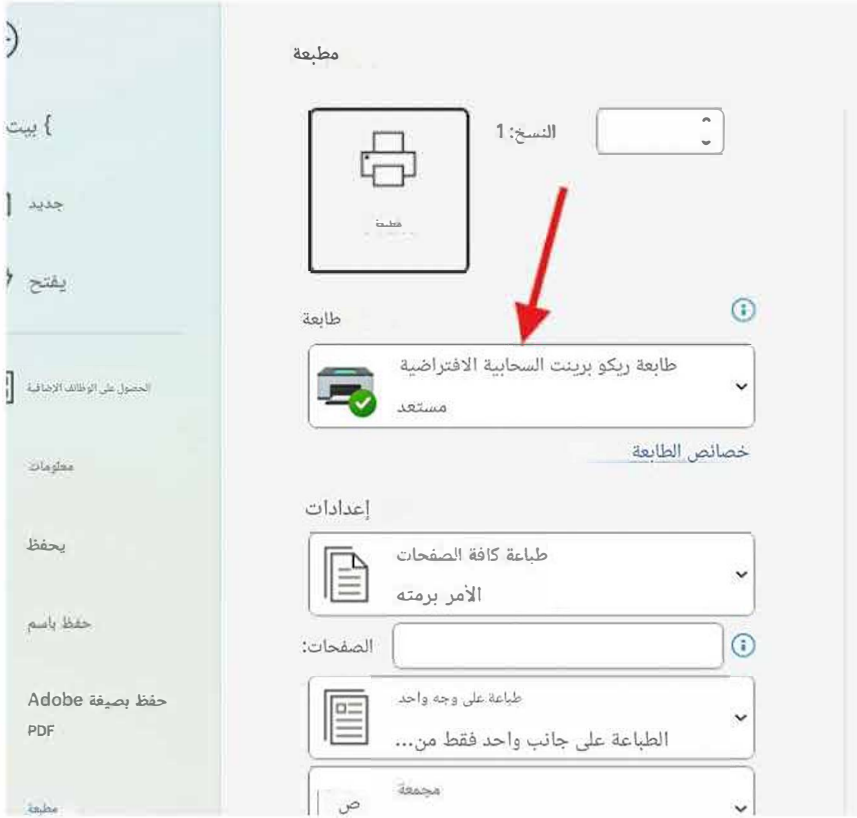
مطبعة

النسخ: 1

مطبعة

طابعة

طابعة ريكو برينت السحابية الافتراضية
مستعد

خصائص الطابعة

إعدادات

طباعة كافة الصفحات
الأمر برمته

الصفحات:

طباعة على وجه واحد
الطباعة على جانب واحد فقط من...

مجمعة
ص

} بيت

جديد

يفتح

الحصول على الوظائف الإضافية

معلومات

يحفظ

حفظ باسم

حفظ بصيغة Adobe PDF

مطبعة